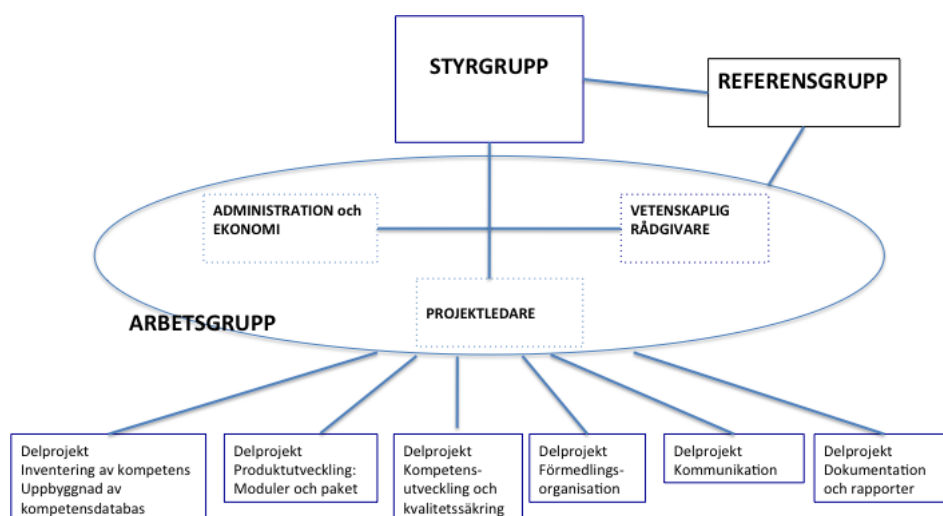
STYRGRUPP

REFERENSGRUPP

ADMINISTRATION och EKONOMI

VETENSKAPLIG RÅDGIVARE

ARBETSGRUPP

PROJEKTLEDARE

Delprojekt Inventering av kompetens Uppbyggnad av kompetensdatabas

Delprojekt Produktutveckling: Moduler och paket

Delprojekt Kompetens-utveckling och kvalitetssäkring

Delprojekt Förmedlings-organisation

Delprojekt Kommunikation

Delprojekt Dokumentation och rapporter